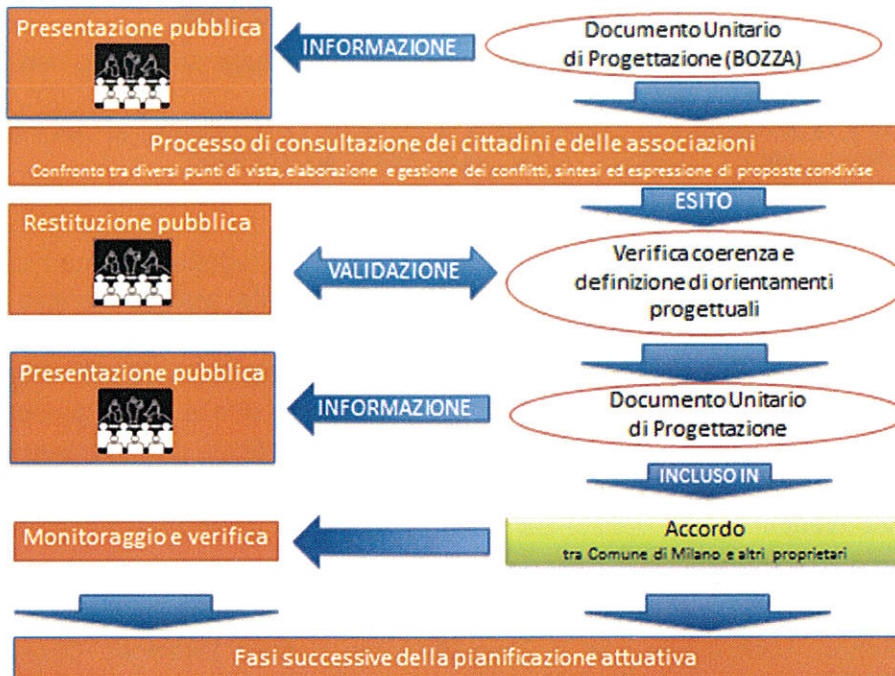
Presentazione pubblica

INFORMAZIONE

Documento Unitario di Progettazione (BOZZA)

Processo di consultazione dei cittadini e delle associazioni
Confronto tra diversi punti di vista, elaborazione e gestione dei conflitti, sintesi ed espressione di proposte condivise

ESITO

Restituzione pubblica

VALIDAZIONE

Verifica coerenza e definizione di orientamenti progettuali

Presentazione pubblica

INFORMAZIONE

Documento Unitario di Progettazione

INCLUSO IN

Monitoraggio e verifica

Accordo
tra Comune di Milano e altri proprietari

Fasi successive della pianificazione attuativa